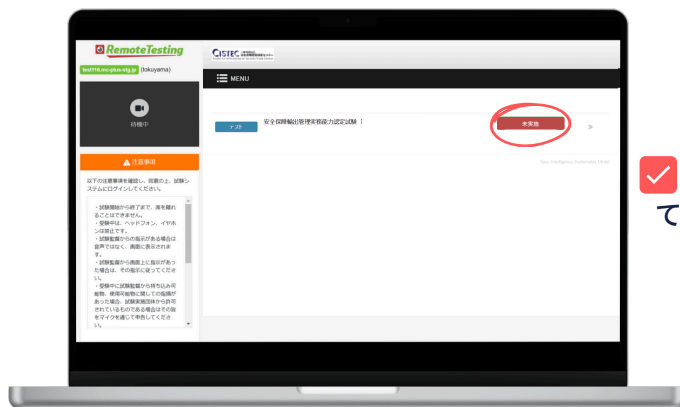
RemoteTesting

test110.mc-plus-stg.jp (tokuyama)

待機中

⚠ 注意事項

以下の注意事項を確認し、同意の上、試験システムにログインしてください。

・試験開始から終了まで、席を離れることはできません。
・受験中は、ヘッドフォン、イヤホンは禁止です。
・試験監督からの指示がある場合は音声ではなく、画面に表示されます。
・試験監督から画面上に指示があった場合は、その指示に従ってください。
・受験中に試験監督から持ち込み可能物、使用可能物に関しての指摘があった場合、試験実施団体から許可されているものである場合はその旨をマイクを通じて申告してください。

CISTEC

MENU

テスト

安全保障輸出管理実務能力認定試験

未実施

て